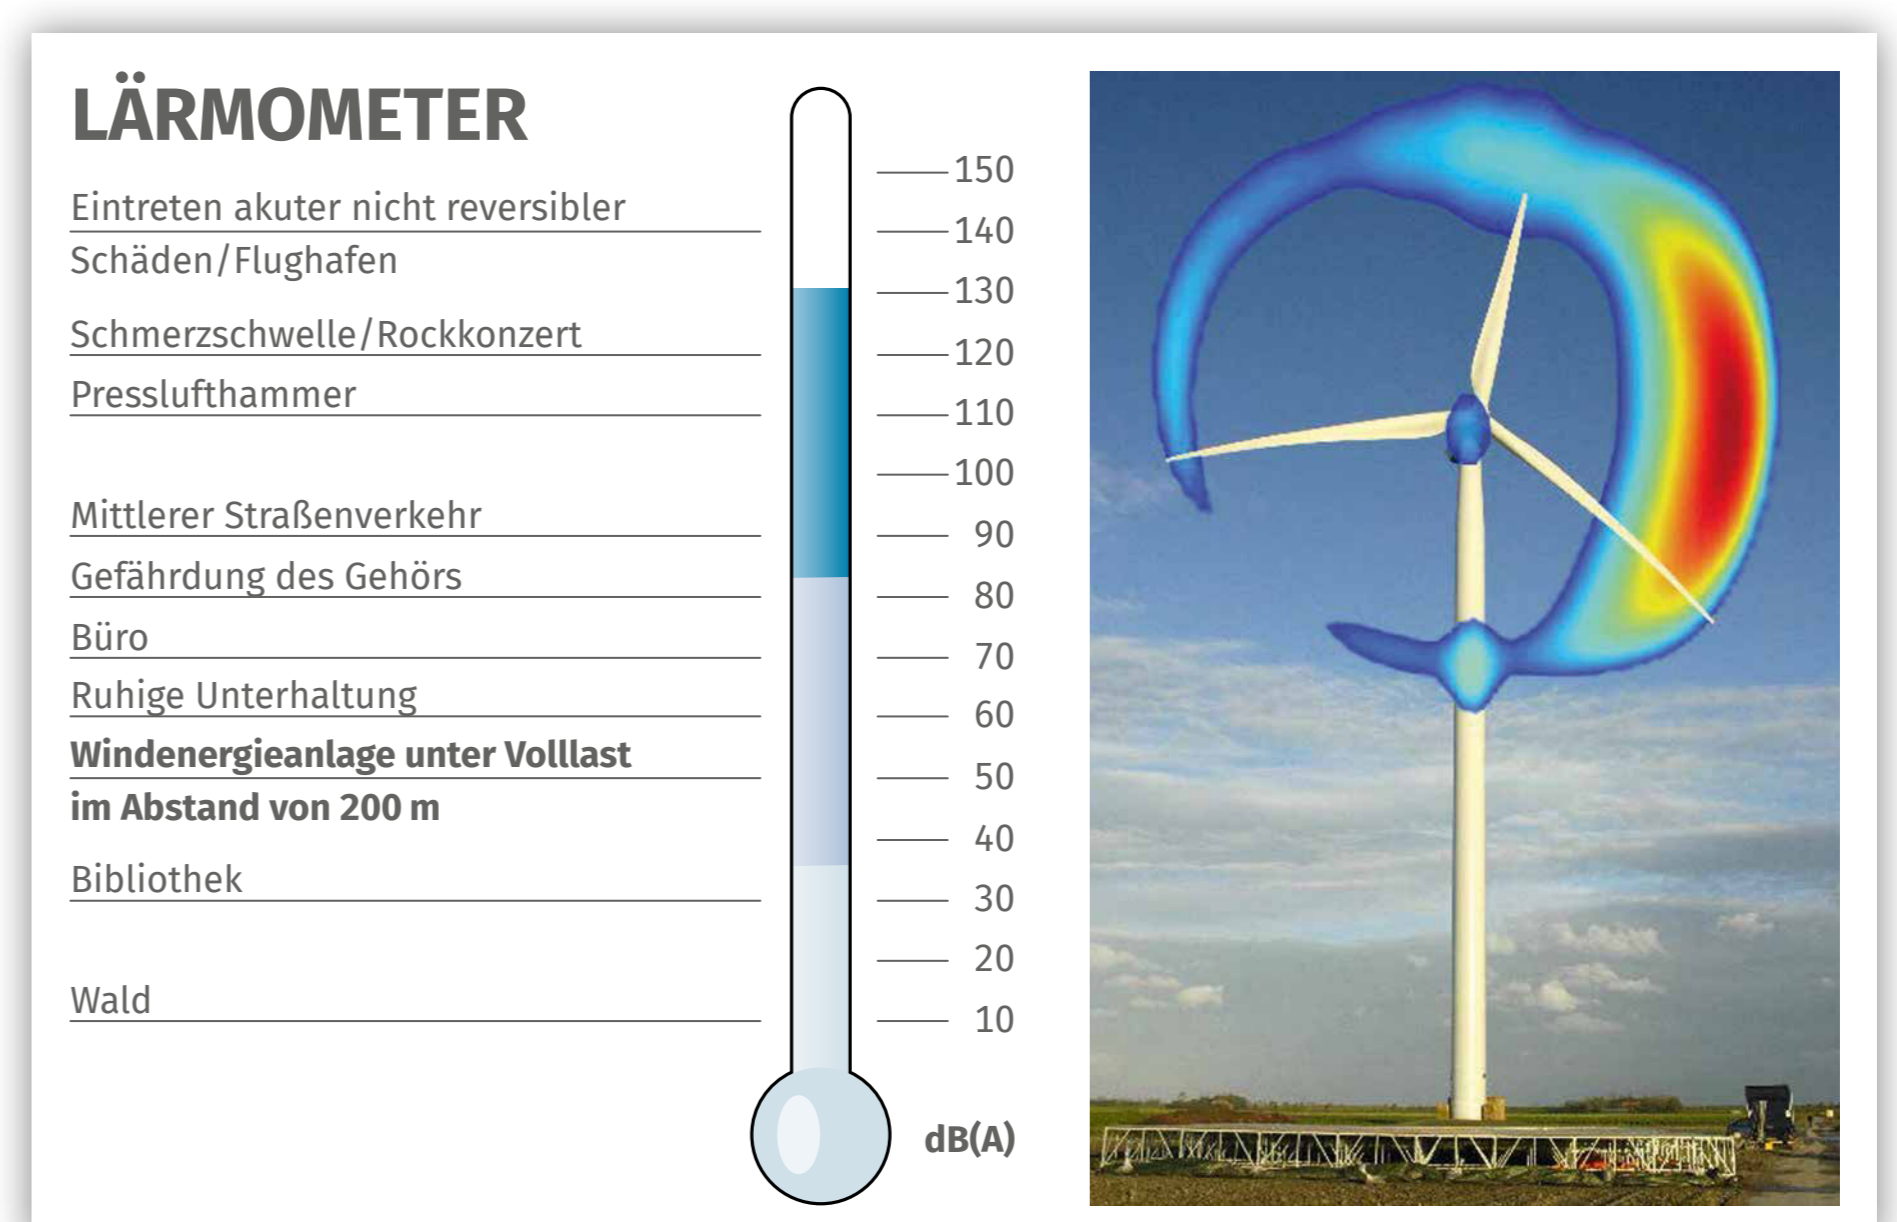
LÄRMOMETER

Eintreten akuter nicht reversibler Schäden/Flughafen

Schmerzschwelle/Rockkonzert

Presslufthammer

Mittlerer Straßenverkehr

Gefährdung des Gehörs

Büro

Ruhige Unterhaltung

**Windenergieanlage unter Volllast im Abstand von 200 m**

Bibliothek

Wald

150
140
130
120
110
100
90
80
70
60
50
40
30
20
10

dB(A)